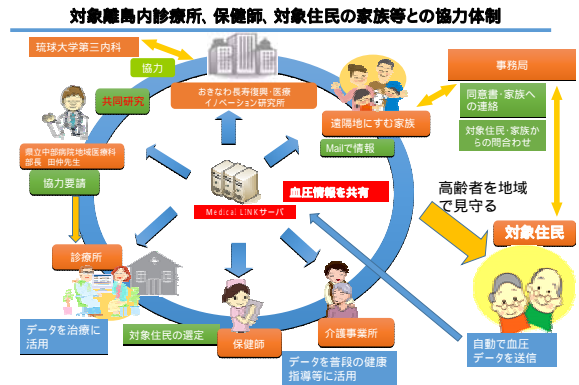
対象離島内診療所、保健師、対象住民の家族等との協力体制

琉球大学第三内科

協力

共同研究

おきなわ長寿復興・医療イノベーション研究所

県立中部病院地域医療科部長 田仲先生

協力要請

遠隔地にすむ家族

Mailで情報

事務局

同意書・家族への連絡

対象住民・家族からの問合わせ

Medical LINKサーバ

血圧情報を共有

高齢者を地域で見守る

対象住民

診療所

データを治療に活用

対象住民の選定

保健師

介護事業所

データを普段の健康指導等に活用

自動で血圧データを送信